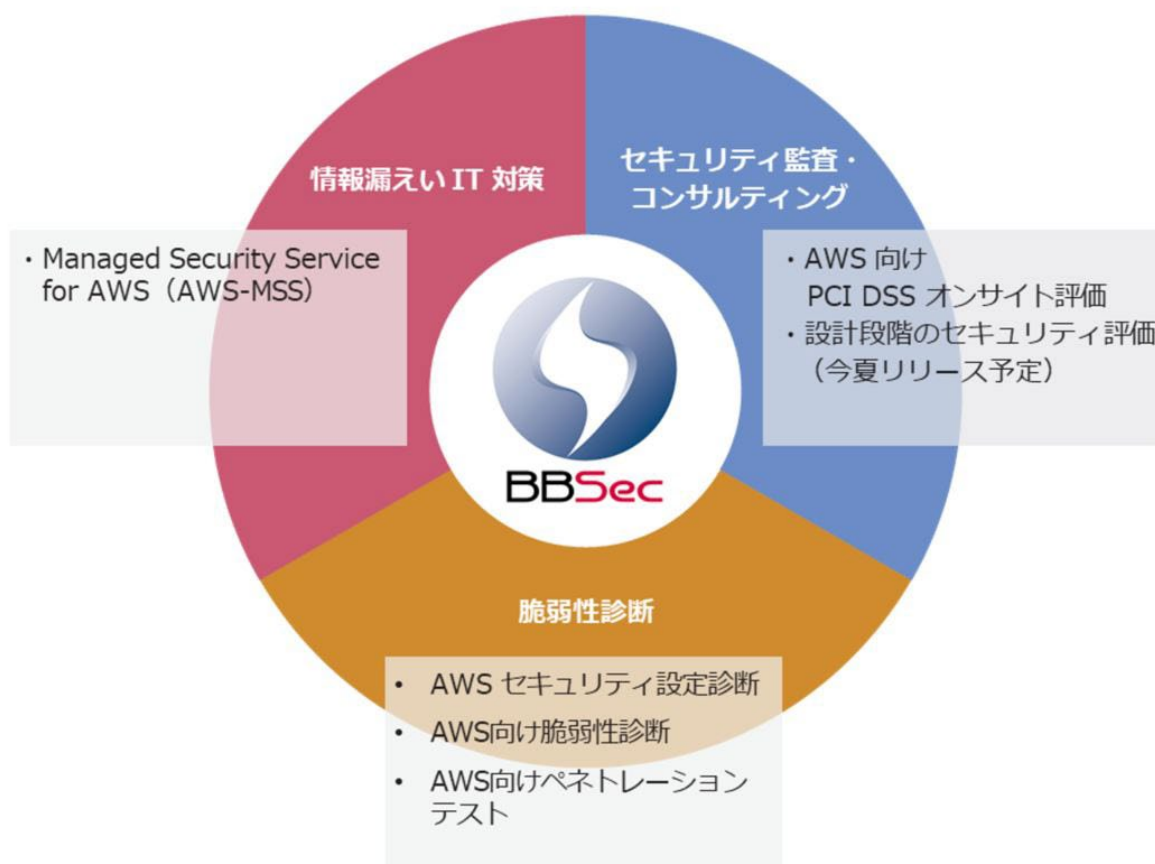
情報漏えいIT対策

・Managed Security Service for AWS（AWS-MSS）

セキュリティ監査・コンサルティング

・AWS向け PCI DSS オンサイト評価
・設計段階のセキュリティ評価（今夏リリース予定）

BBSec

脆弱性診断

• AWS セキュリティ設定診断
• AWS向け脆弱性診断
• AWS向けペネトレーションテスト